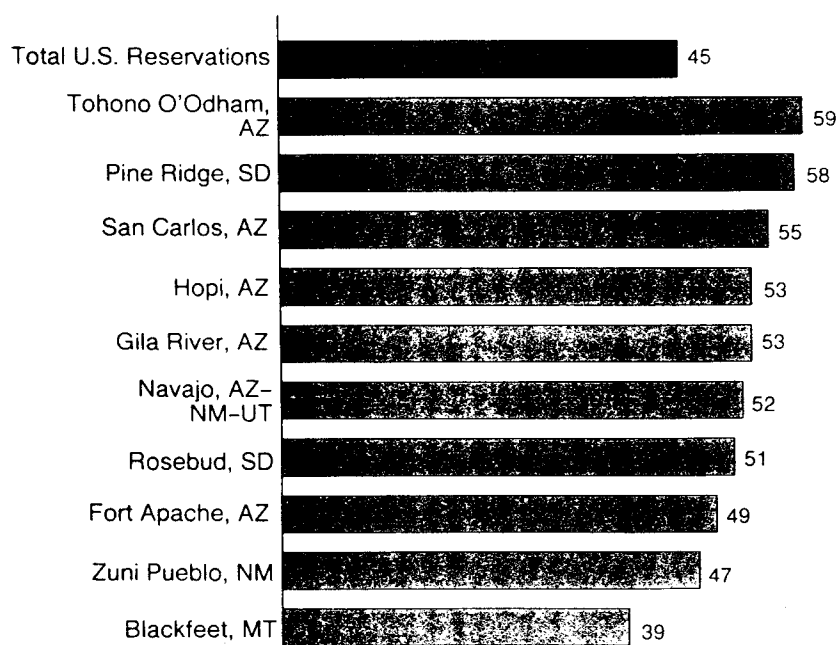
Total U.S. Reservations 45
Tohono O'Odham, AZ 59
Pine Ridge, SD 58
San Carlos, AZ 55
Hopi, AZ 53
Gila River, AZ 53
Navajo, AZ–NM–UT 52
Rosebud, SD 51
Fort Apache, AZ 49
Zuni Pueblo, NM 47
Blackfeet, MT 39